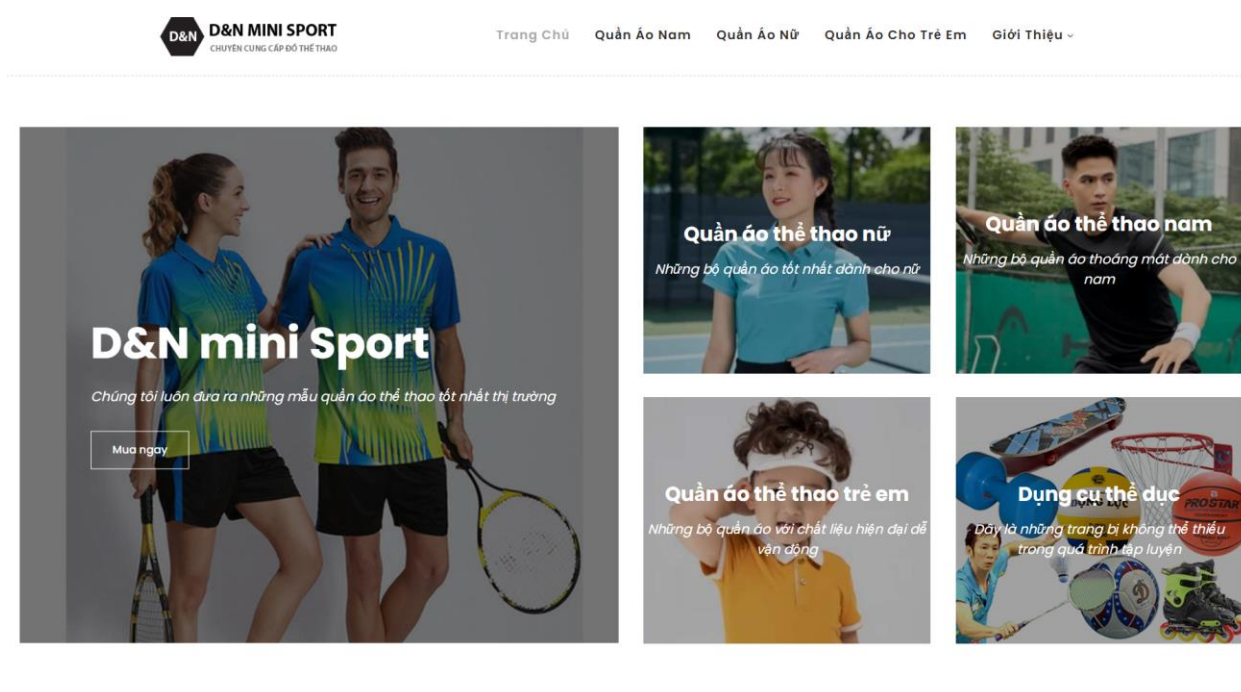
D&N D&N MINI SPORT
CHUYÊN CUNG CẤP ĐỒ THỂ THAO

Trang Chủ Quần Áo Nam Quần Áo Nữ Quần Áo Cho Trẻ Em Giới Thiệu

D&N mini Sport

Chúng tôi luôn đưa ra những mẫu quần áo thể thao tốt nhất thị trường

Mua ngay

Quần áo thể thao nữ

Những bộ quần áo tốt nhất dành cho nữ

Quần áo thể thao nam

Những bộ quần áo thoáng mát dành cho nam

Quần áo thể thao trẻ em

Những bộ quần áo với chất liệu hiện đại dễ vận động

Dụng cụ thể dục

Đây là những trang bị không thể thiếu trong quá trình tập luyện

PROSTAR